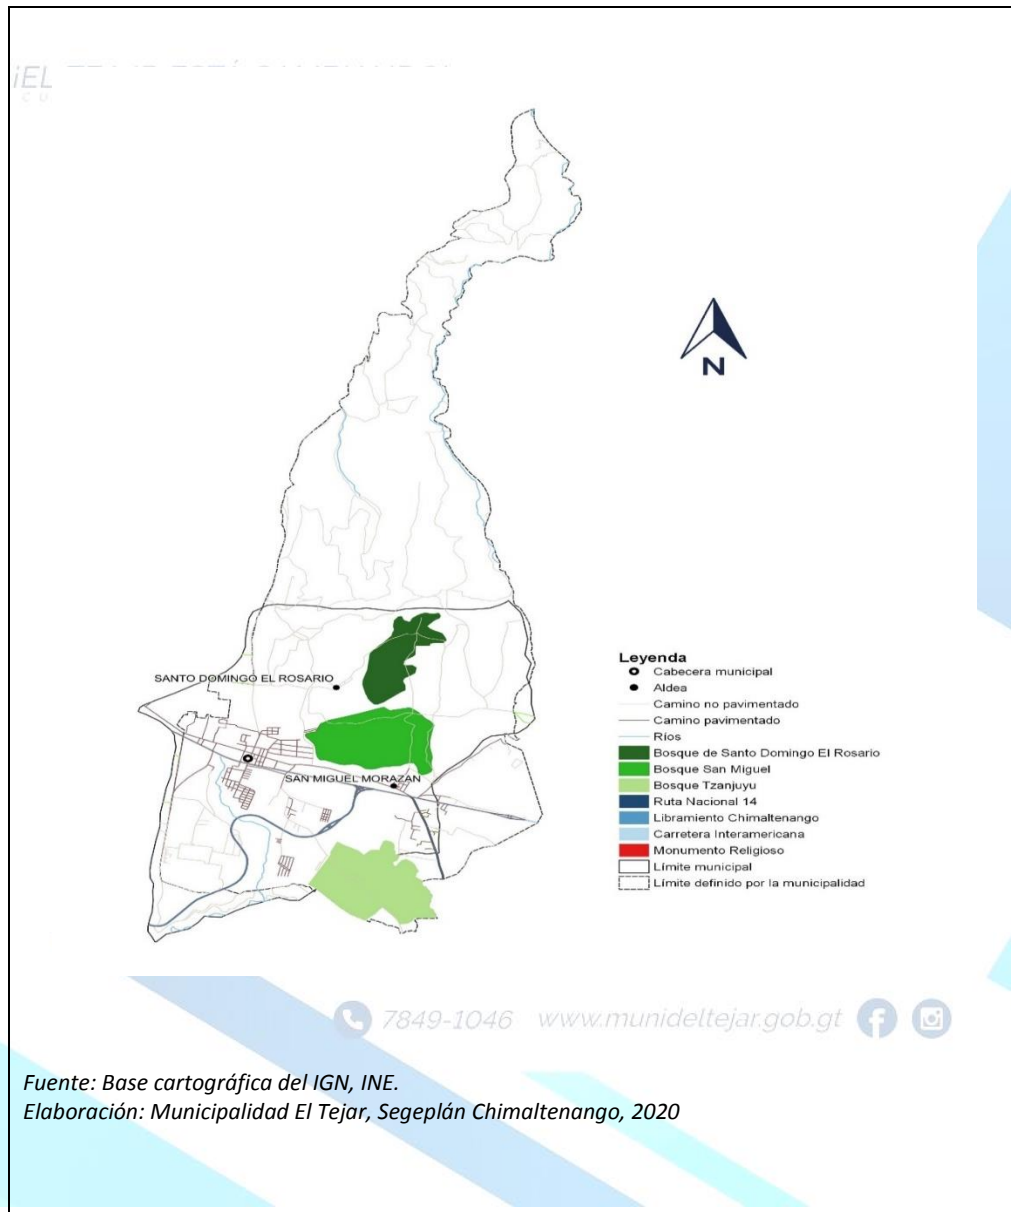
iEL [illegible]

N

SANTO DOMINGO EL ROSARIO

SAN MIGUEL MORAZAN

Leyenda
Cabecera municipal
Aldea
Camino no pavimentado
Camino pavimentado
Ríos
Bosque de Santo Domingo El Rosario
Bosque San Miguel
Bosque Tzanjuyu
Ruta Nacional 14
Libramiento Chimaltenango
Carretera Interamericana
Monumento Religioso
Límite municipal
Límite definido por la municipalidad

7849-1046 www.munideltejar.gob.gt

Fuente: Base cartográfica del IGN, INE.
Elaboración: Municipalidad El Tejar, Segeplán Chimaltenango, 2020